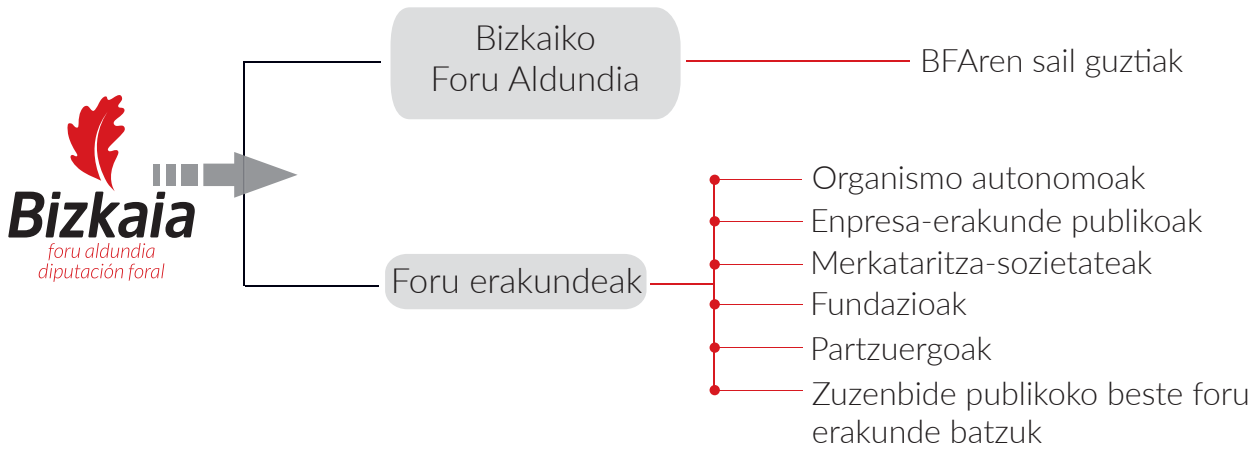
Bizkaia
foru aldundia
diputación foral

Bizkaiko Foru Aldundia

BFAren sail guztiak

Foru erakundeak

Organismo autonomoak
Enpresa-erakunde publikoak
Merkataritza-sozietateak
Fundazioak
Partzuergoak
Zuzenbide publikoko beste foru erakunde batzuk